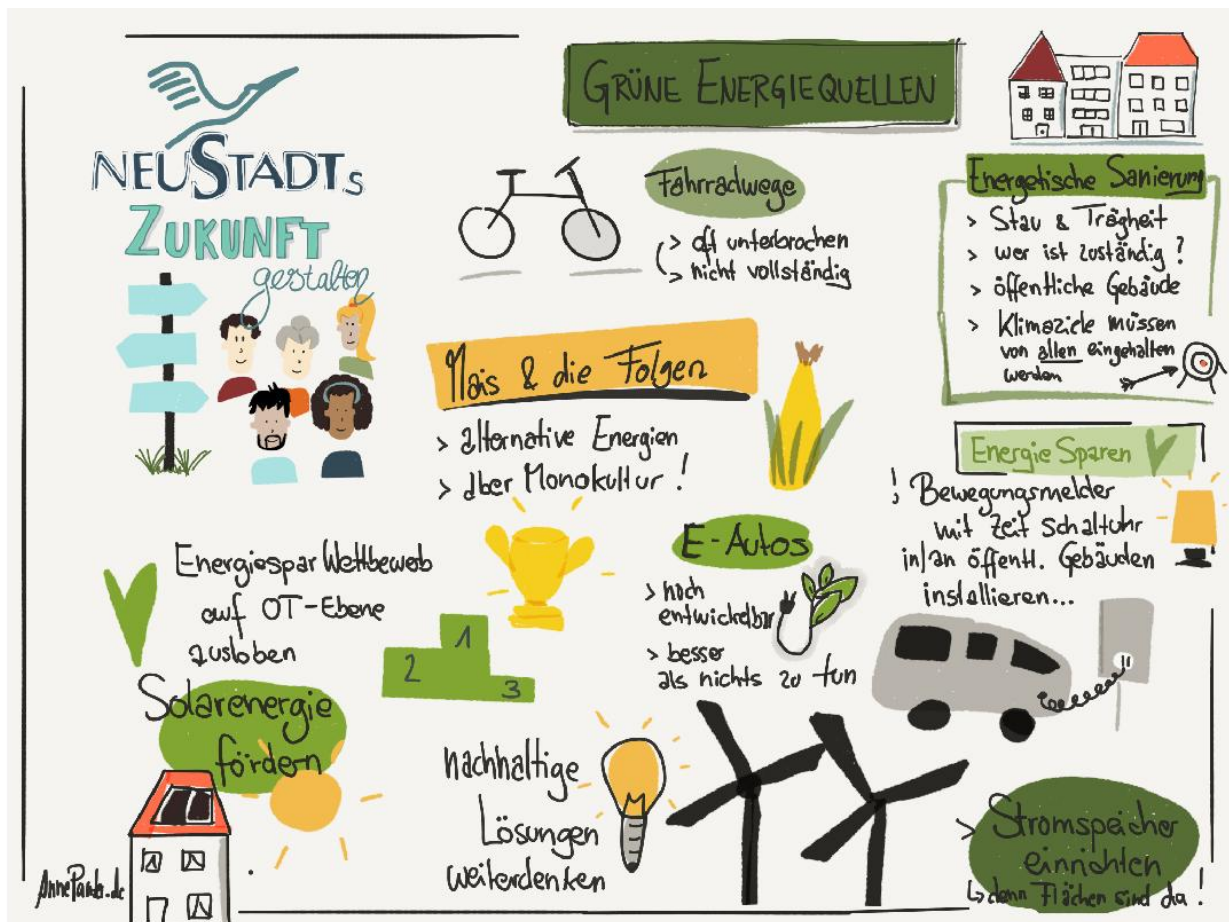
NEUSTADTs ZUKUNFT gestalten

GRÜNE ENERGIEQUELLEN

Fahrradwege
> oft unterbrochen
> nicht vollständig

Energetische Sanierung
> Stau & Trägheit
> wer ist zuständig?
> öffentliche Gebäude
> Klimaziele müssen von allen eingehalten werden

Mais & die Folgen
> alternative Energien
> über Monokultur!

Energie Sparen
! Bewegungsmelder mit Zeitschaltuhr in/an öffentl. Gebäuden installieren...

Energiespar Wettbewerb auf OT-Ebene ausloben

1
2
3

E-Autos
> noch entwickelbar
> besser als nichts zu tun

Solarenergie fördern

nachhaltige Lösungen weiterdenken

> Stromspeicher einrichten
↳ denn Flächen sind da!

AnnePawlo.de